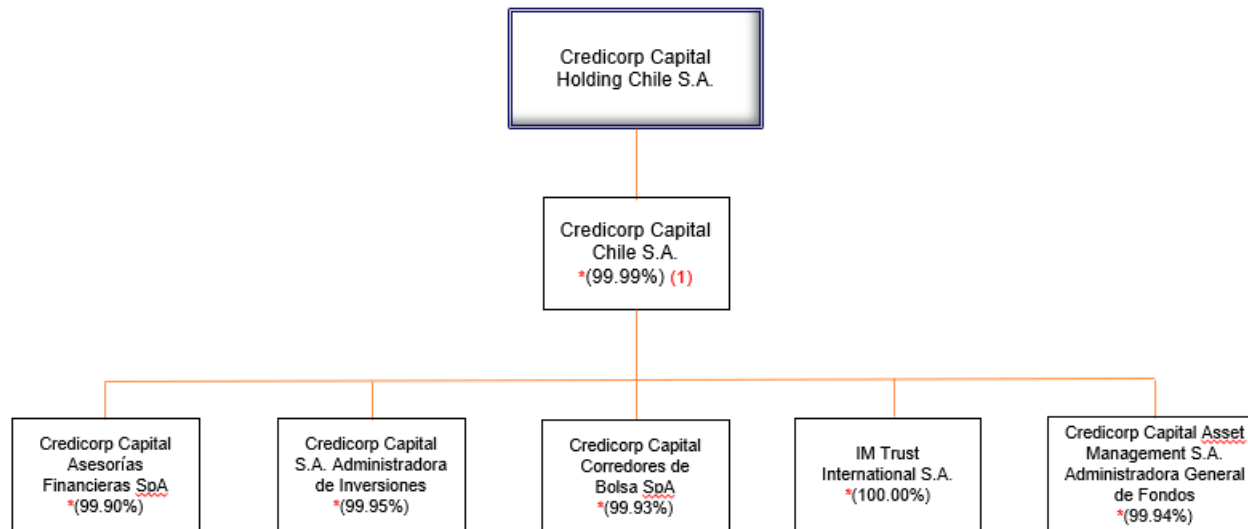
Credicorp Capital Holding Chile S.A.

Credicorp Capital Chile S.A. *(99.99%) (1)

Credicorp Capital Asesorías Financieras SpA *(99.90%)

Credicorp Capital S.A. Administradora de Inversiones *(99.95%)

Credicorp Capital Corredores de Bolsa SpA *(99.93%)

IM Trust International S.A. *(100.00%)

Credicorp Capital Asset Management S.A. Administradora General de Fondos *(99.94%)